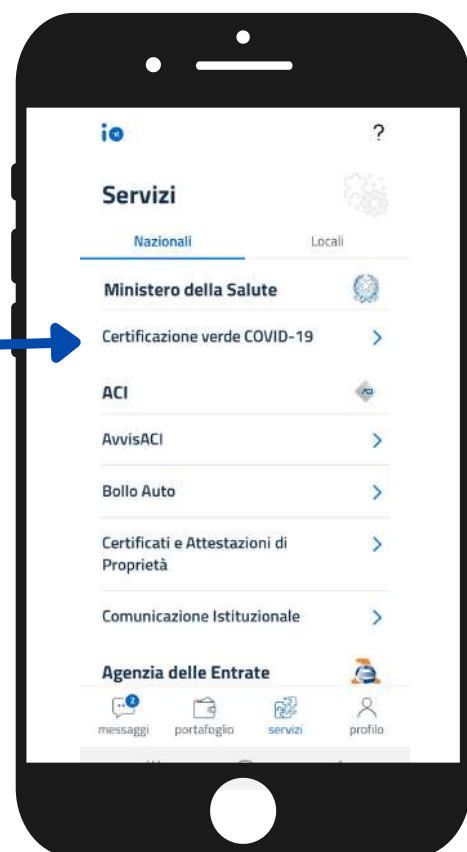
io

?

Servizi

Nazionali

Locali

Ministero della Salute

Certificazione verde COVID-19

ACI

AvvisACI

Bollo Auto

Certificati e Attestazioni di Proprietà

Comunicazione Istituzionale

Agenzia delle Entrate

2

messaggi

portafoglio

servizi

profilo